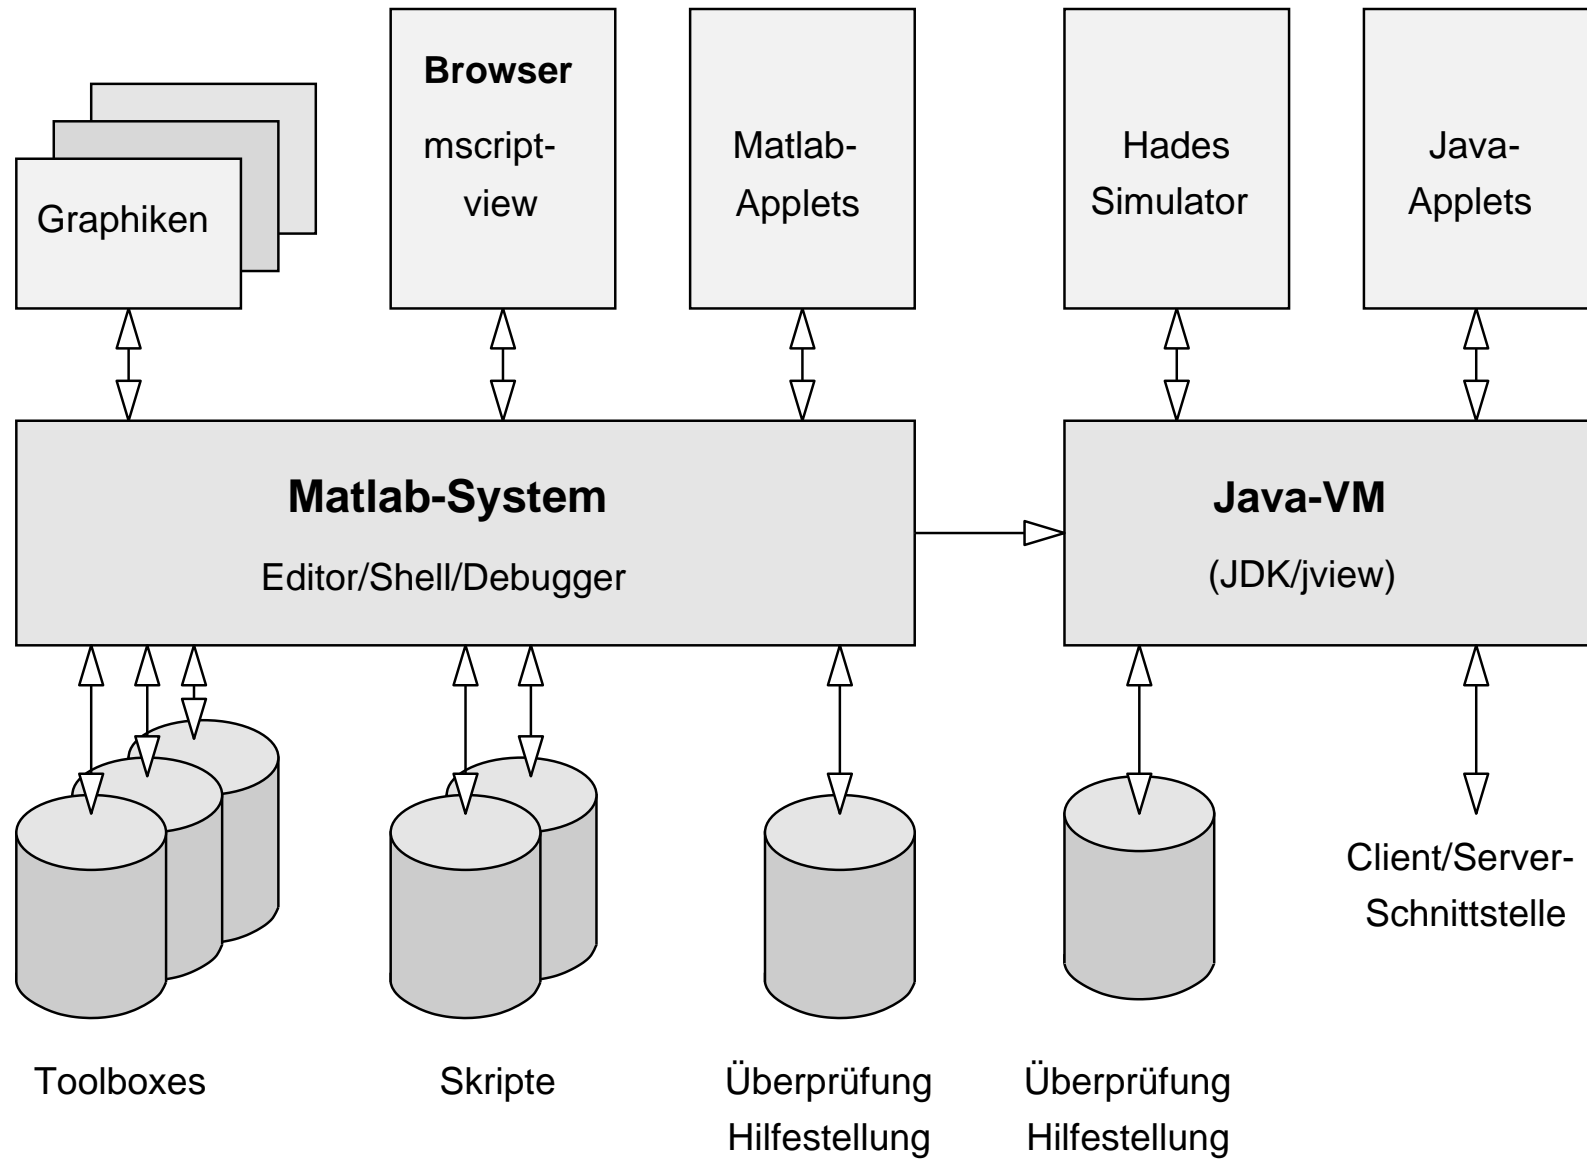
Graphiken

Browser

mscript-view

Matlab-Applets

Hades Simulator

Java-Applets

Matlab-System

Editor/Shell/Debugger

Java-VM

(JDK/jview)

Toolboxes

Skripte

Überprüfung Hilfestellung

Überprüfung Hilfestellung

Client/Server-Schnittstelle